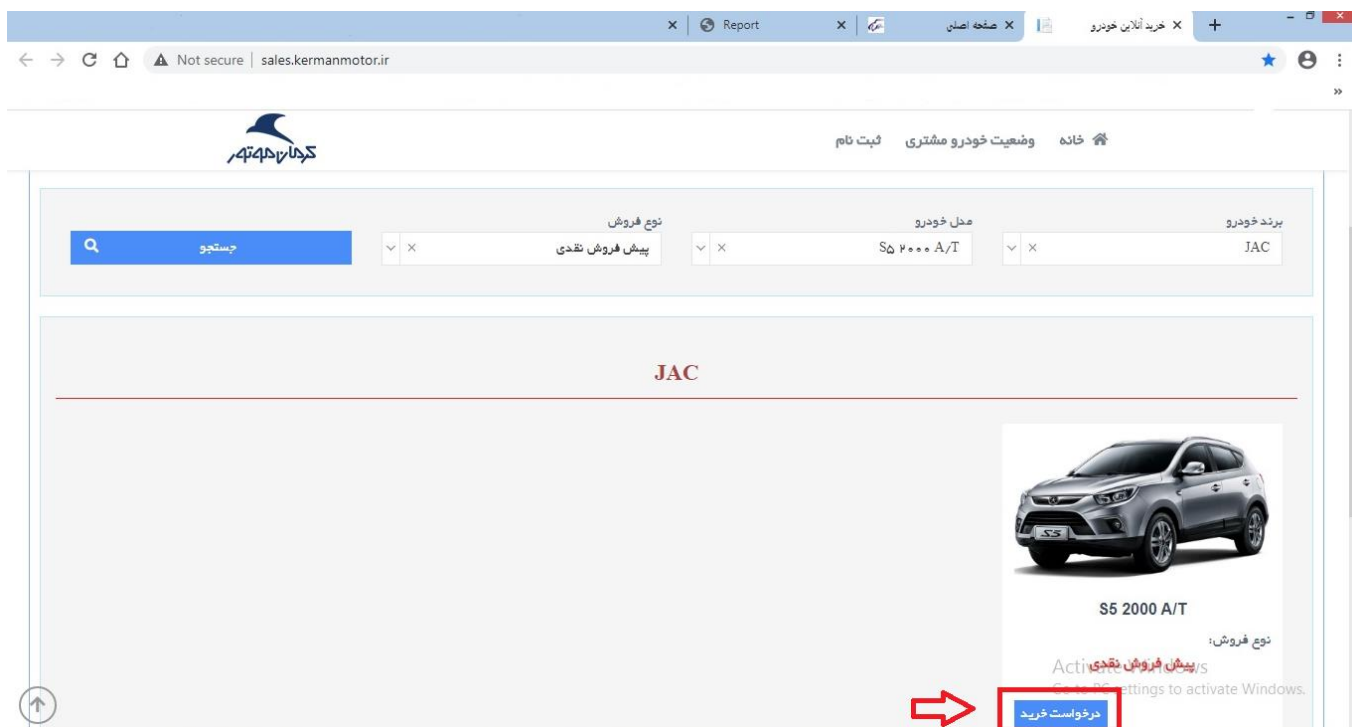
خرید آنلاین خودرو | صفحه اصلی | Report

Not secure | sales.kermanmotor.ir

کرمان موتور

خانه وضعیت خودرو مشتری ثبت نام

برند خودرو
JAC

مدل خودرو
S۵ ۲۰۰۰ A/T

نوع فروش
پیش فروش نقدی

جستجو

JAC

S5 2000 A/T

نوع فروش:
پیش فروش نقدی

درخواست خرید

Activate Windows
Go to PC settings to activate Windows.